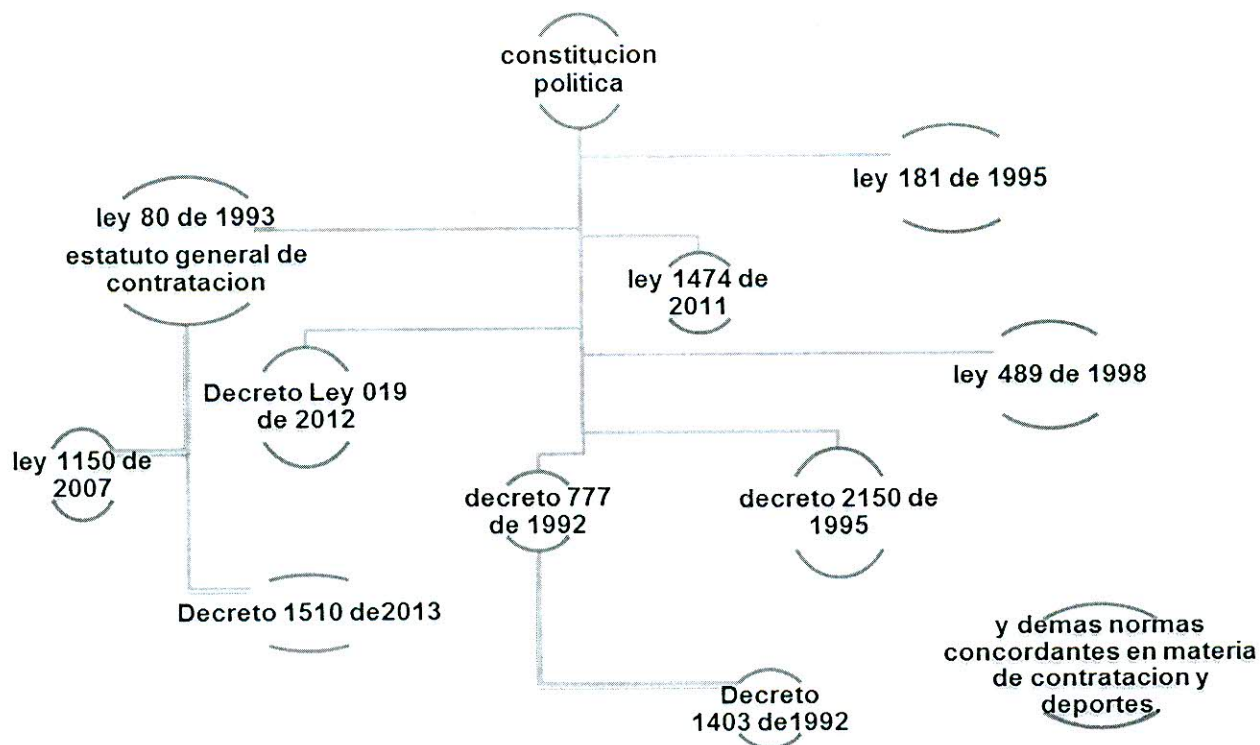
constitucion politica

ley 181 de 1995

ley 80 de 1993
estatuto general de contratacion

ley 1474 de 2011

Decreto Ley 019 de 2012

ley 489 de 1998

ley 1150 de 2007

decreto 777 de 1992

decreto 2150 de 1995

Decreto 1510 de2013

y demas normas concordantes en materia de contratacion y deportes.

Decreto 1403 de1992